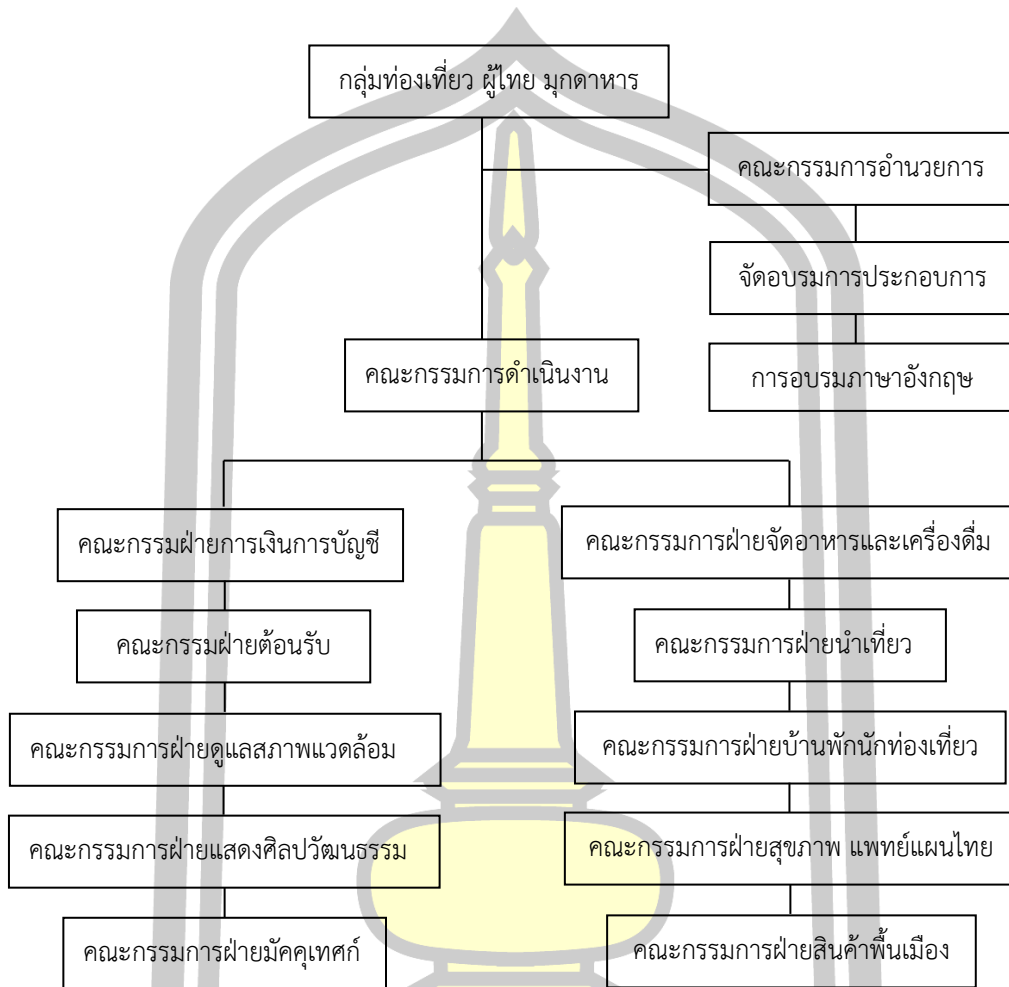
กลุ่มท่องเที่ยว ผู้ไทย มุกดาหาร

คณะกรรมการอำนวยการ

จัดอบรมการประกอบการ

การอบรมภาษาอังกฤษ

คณะกรรมการดำเนินงาน

คณะกรรมฝ่ายการเงินการบัญชี

คณะกรรมฝ่ายต้อนรับ

คณะกรรมการฝ่ายดูแลสภาพแวดล้อม

คณะกรรมการฝ่ายแสดงศิลปวัฒนธรรม

คณะกรรมการฝ่ายมัคคุเทศก์

คณะกรรมการฝ่ายจัดอาหารและเครื่องดื่ม

คณะกรรมการฝ่ายนำเที่ยว

คณะกรรมการฝ่ายบ้านพักนักท่องเที่ยว

คณะกรรมการฝ่ายสุขภาพ แพทย์แผนไทย

คณะกรรมการฝ่ายสินค้าพื้นเมือง